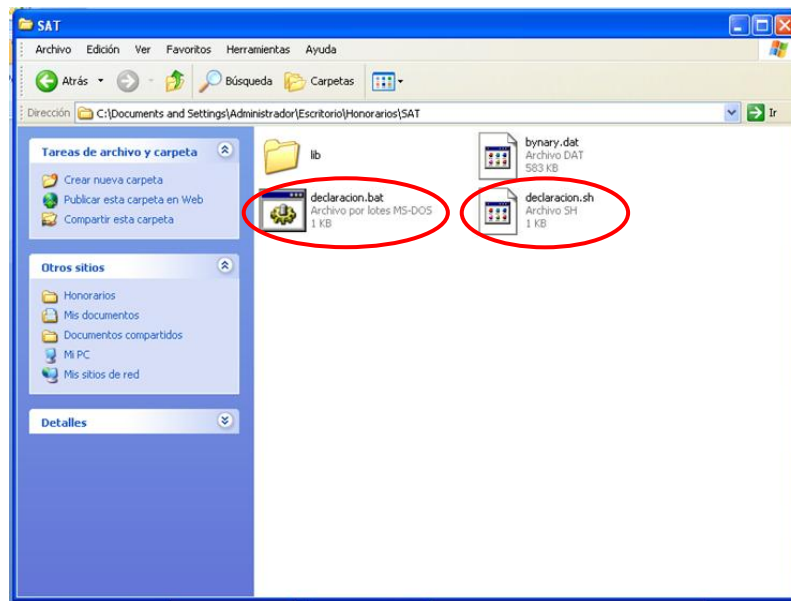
SAT

Archivo Edición Ver Favoritos Herramientas Ayuda

Atrás Búsqueda Carpetas

Dirección C:\Documents and Settings\Administrador\Escritorio\Honorarios\SAT Ir

Tareas de archivo y carpeta

Crear nueva carpeta
Publicar esta carpeta en Web
Compartir esta carpeta

Otros sitios

Honorarios
Mis documentos
Documentos compartidos
Mi PC
Mis sitios de red

Detalles

lib

bynary.dat
Archivo DAT
583 KB

declaracion.bat
Archivo por lotes MS-DOS
1 KB

declaracion.sh
Archivo SH
1 KB